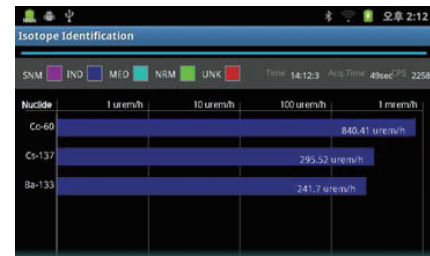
오후 2:12
Isotope Identification
SNM IND MED NRM UNK Time 14:12:3 Acq.Time 49sec CPS 2258

| Nuclide | 1 urem/h | 10 urem/h | 100 urem/h | 1 mrem/h |
|---|---|---|---|---|
| Co-60 | 840.41 urem/h | | | |
| Cs-137 | 295.52 urem/h | | | |
| Ba-133 | 241.7 urem/h | | | |